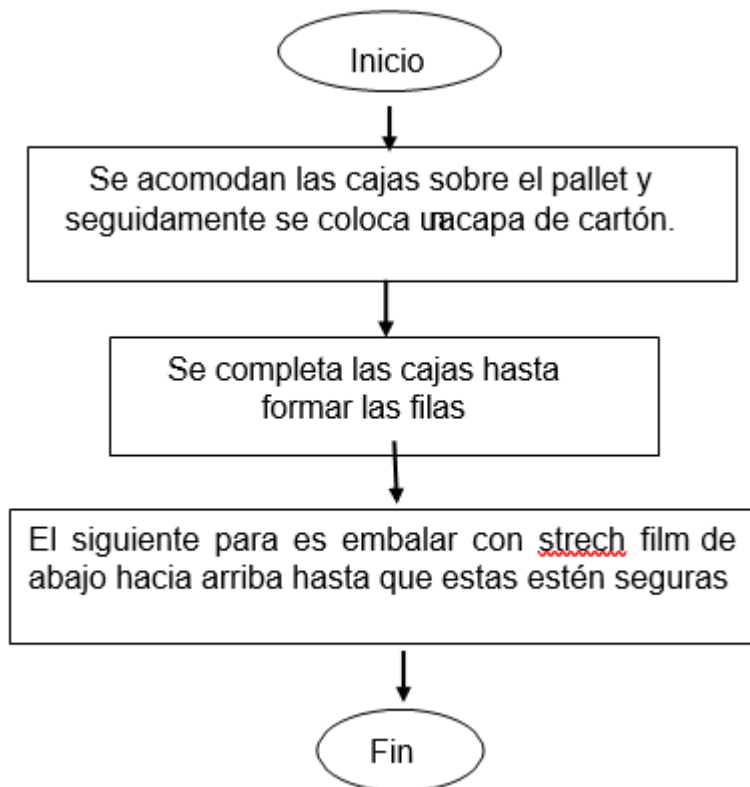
Inicio

Se acomodan las cajas sobre el pallet y seguidamente se coloca unacapa de cartón.

Se completa las cajas hasta formar las filas

El siguiente para es embalar con strech film de abajo hacia arriba hasta que estas estén seguras

Fin